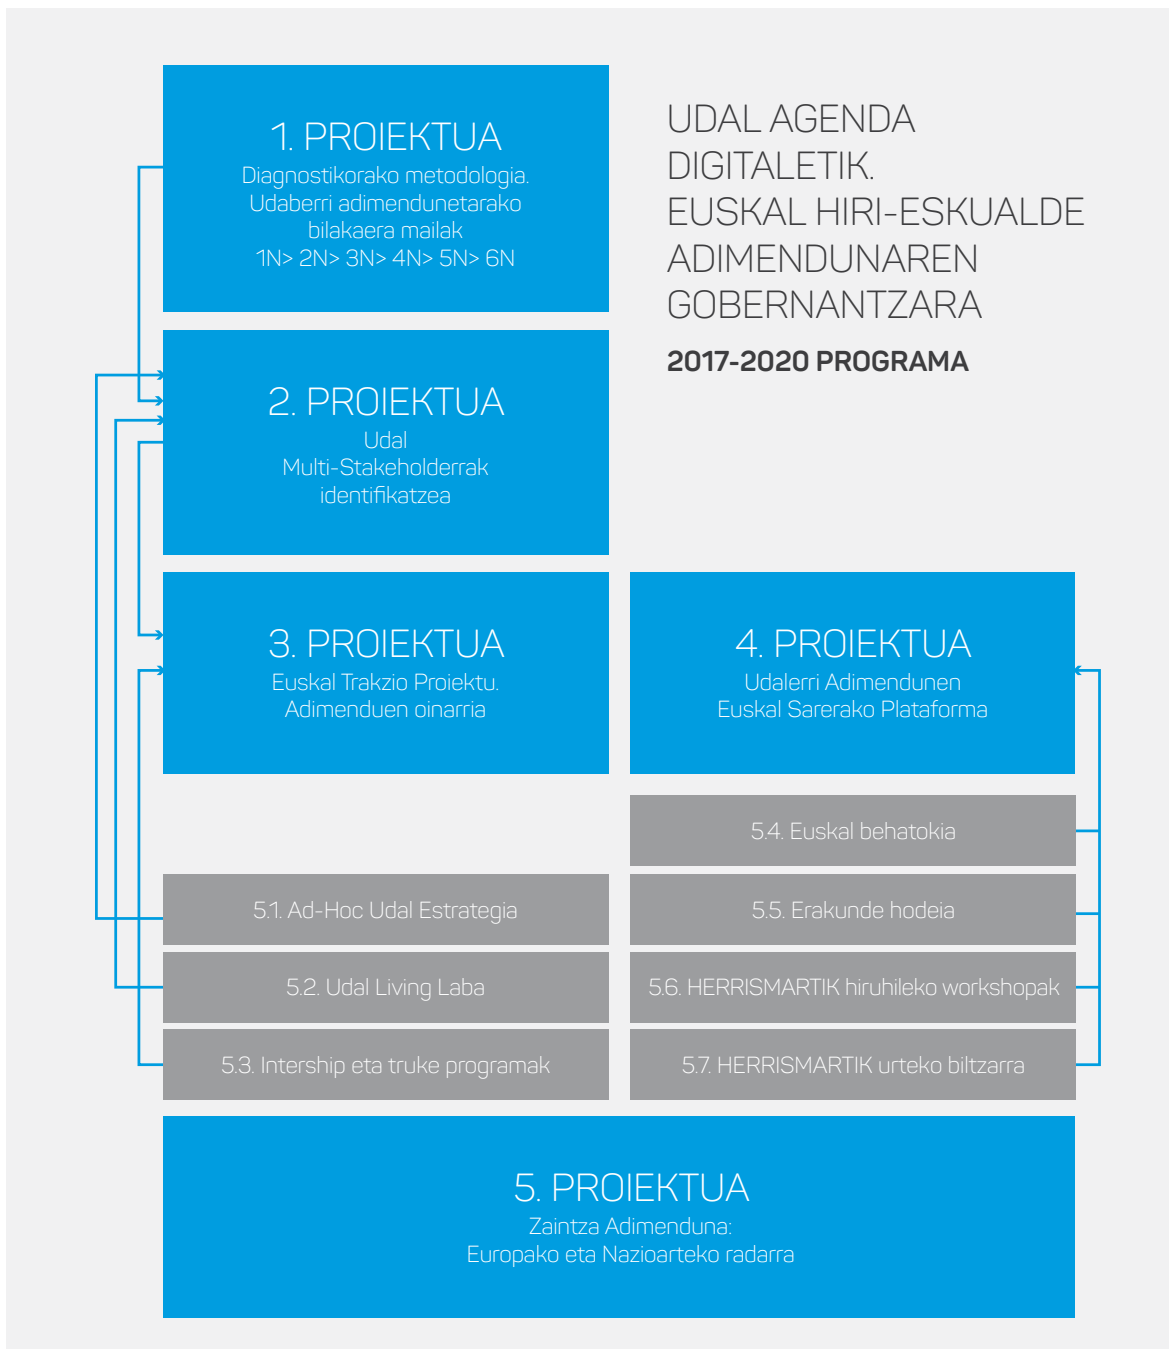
1. PROIEKTUA
Diagnostikorako metodologia. Udaberri adimendunetarako bilakaera mailak
1N> 2N> 3N> 4N> 5N> 6N

UDAL AGENDA DIGITALETIK. EUSKAL HIRI-ESKUALDE ADIMENDUNAREN GOBERNANTZARA

2017-2020 PROGRAMA

2. PROIEKTUA
Udal Multi-Stakeholderrak identifikatzea

3. PROIEKTUA
Euskal Trakzio Proiektu. Adimenduen oinarria

4. PROIEKTUA
Udalerri Adimendunen Euskal Sarerako Plataforma

5.4. Euskal behatokia

5.1. Ad-Hoc Udal Estrategia

5.5. Erakunde hodeia

5.2. Udal Living Laba

5.6. HERRISMARTIK hiruhileko workshopak

5.3. Intership eta truke programak

5.7. HERRISMARTIK urteko biltzarra

5. PROIEKTUA
Zaintza Adimenduna:
Europako eta Nazioarteko radarra